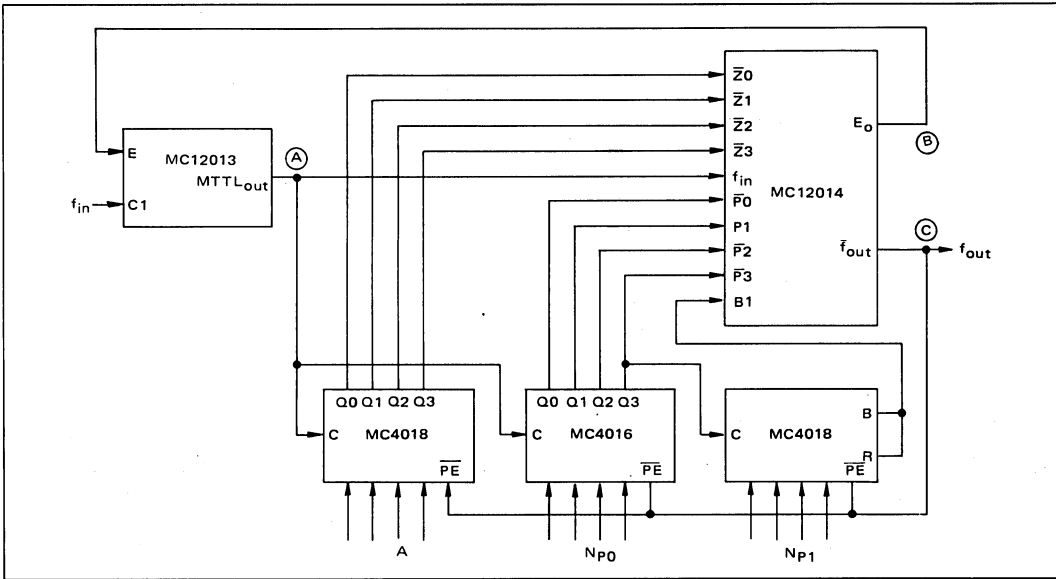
E
MC12013
C1
$f_{in}$
A
$MTTL_{out}$
$\overline{Z}0$
$\overline{Z}1$
$\overline{Z}2$
$\overline{Z}3$
$f_{in}$
$\overline{P}0$
P1
$\overline{P}2$
$\overline{P}3$
B1
MC12014
$E_o$
B
$\overline{f}_{out}$
C
$f_{out}$
Q0 Q1 Q2 Q3
C
MC4018
$\overline{PE}$
A
Q0 Q1 Q2 Q3
C
MC4016
$\overline{PE}$
$N_{P0}$
C
MC4018
B
R
$\overline{PE}$
$N_{P1}$